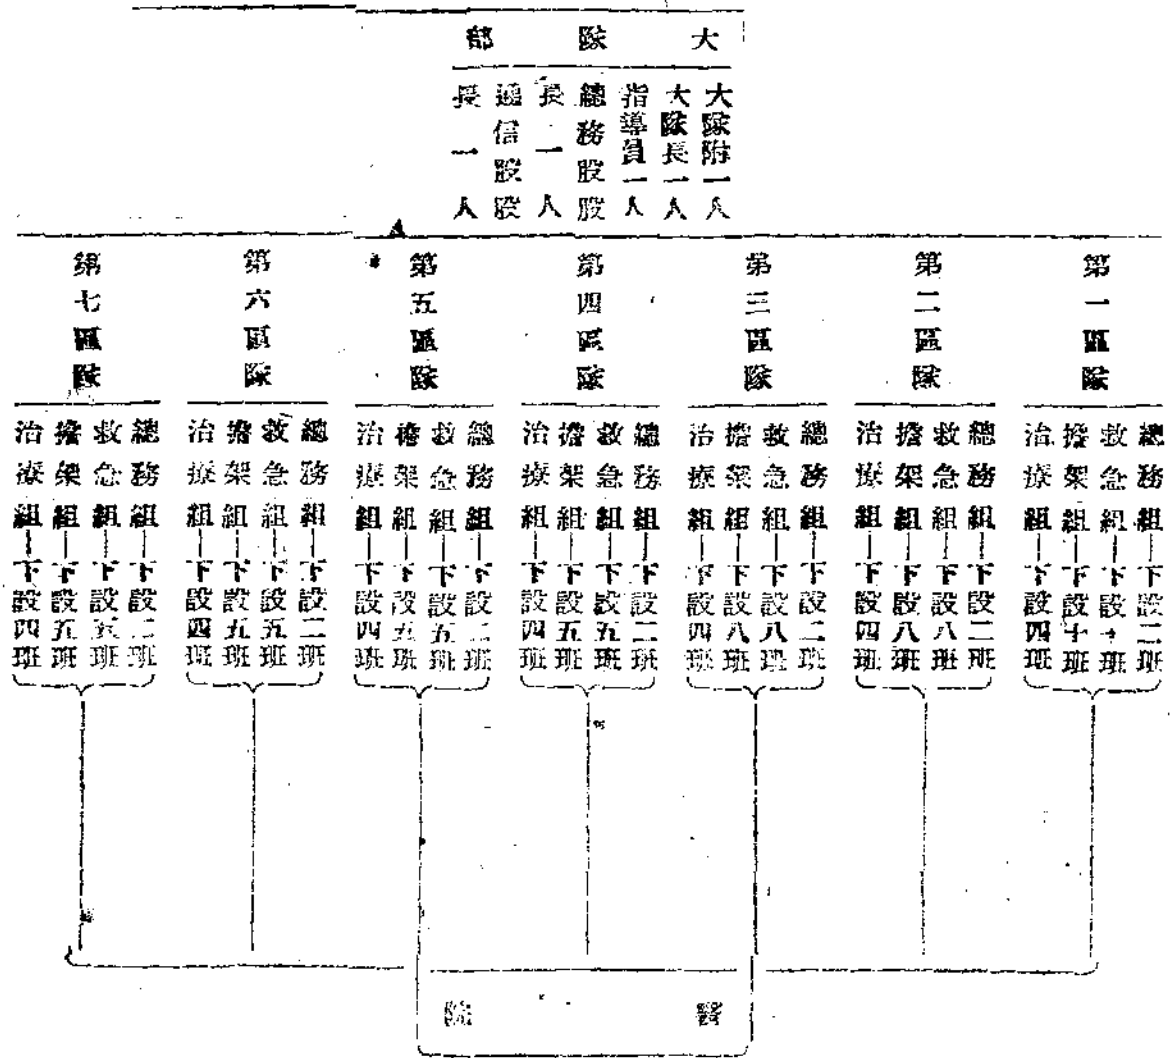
大隊部

大隊附一人
大隊長一人
指導員一人
總務股股長一人
通信股股長一人

第一區隊
總務組—下設二班
救急組—下設十班
擔架組—下設十班
治療組—下設四班

第二區隊
總務組—下設二班
救急組—下設八班
擔架組—下設八班
治療組—下設四班

第三區隊
總務組—下設二班
救急組—下設八班
擔架組—下設八班
治療組—下設四班

第四區隊
總務組—下設二班
救急組—下設五班
擔架組—下設五班
治療組—下設四班

第五區隊
總務組—下設二班
救急組—下設五班
擔架組—下設五班
治療組—下設四班

第六區隊
總務組—下設二班
救急組—下設五班
擔架組—下設五班
治療組—下設四班

第七區隊
總務組—下設二班
救急組—下設五班
擔架組—下設五班
治療組—下設四班

醫院